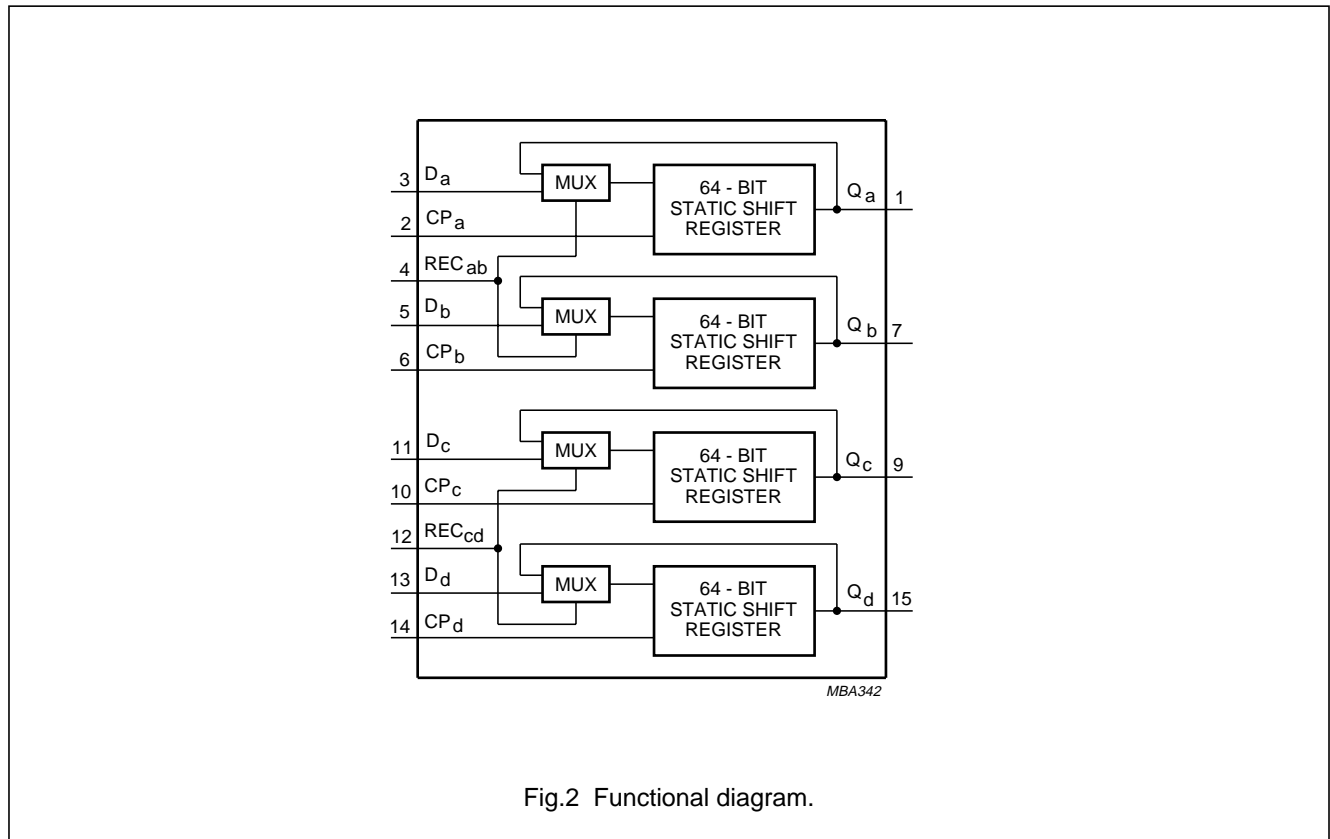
3 $D_a$

2 $CP_a$

4 $REC_{ab}$

5 $D_b$

6 $CP_b$

11 $D_c$

10 $CP_c$

12 $REC_{cd}$

13 $D_d$

14 $CP_d$

MUX

64 - BIT STATIC SHIFT REGISTER

$Q_a$ 1

MUX

64 - BIT STATIC SHIFT REGISTER

$Q_b$ 7

MUX

64 - BIT STATIC SHIFT REGISTER

$Q_c$ 9

MUX

64 - BIT STATIC SHIFT REGISTER

$Q_d$ 15

MBA342

Fig.2 Functional diagram.